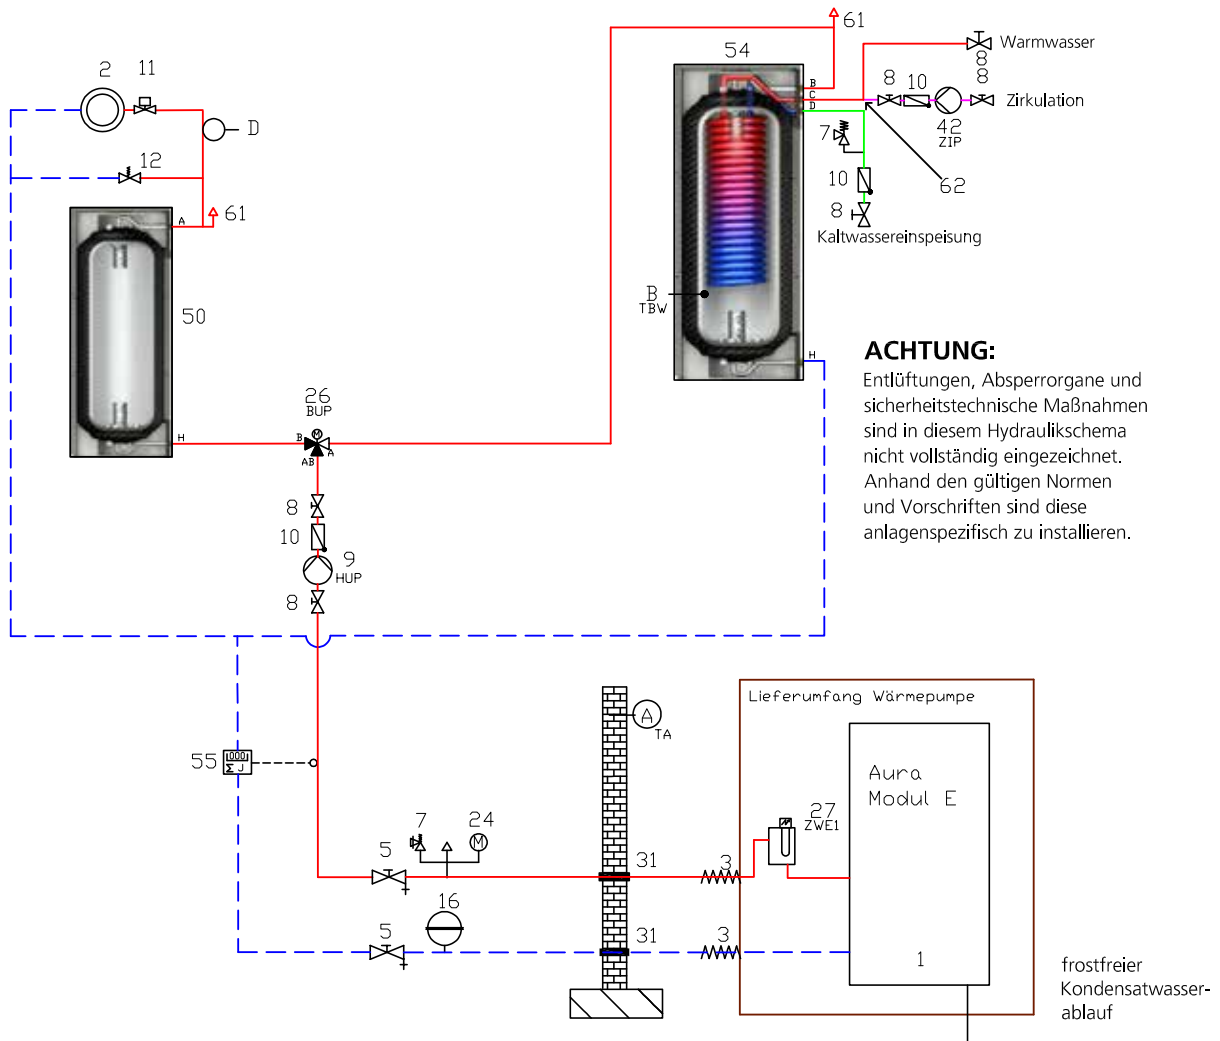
61
54
Warmwasser
2
11
B
C
D
8
10
8
8
Zirkulation
D
42
ZIP
12
7
62
A
61
10
8
Kaltwassereinspeisung
50
B
TBW
H
ACHTUNG:
Entlüftungen, Absperrorgane und sicherheitstechnische Maßnahmen sind in diesem Hydraulikschema nicht vollständig eingezeichnet. Anhand den gültigen Normen und Vorschriften sind diese anlagenspezifisch zu installieren.
26
BUP
H
B
M
AB
A
8
10
9
HUP
8
Lieferumfang Wärmepumpe
A
TA
Aura
Modul E
55
1000
Σ J
27
ZWE1
7
24
M
5
31
3
16
5
31
3
1
frostfreier Kondensatwasserablauf